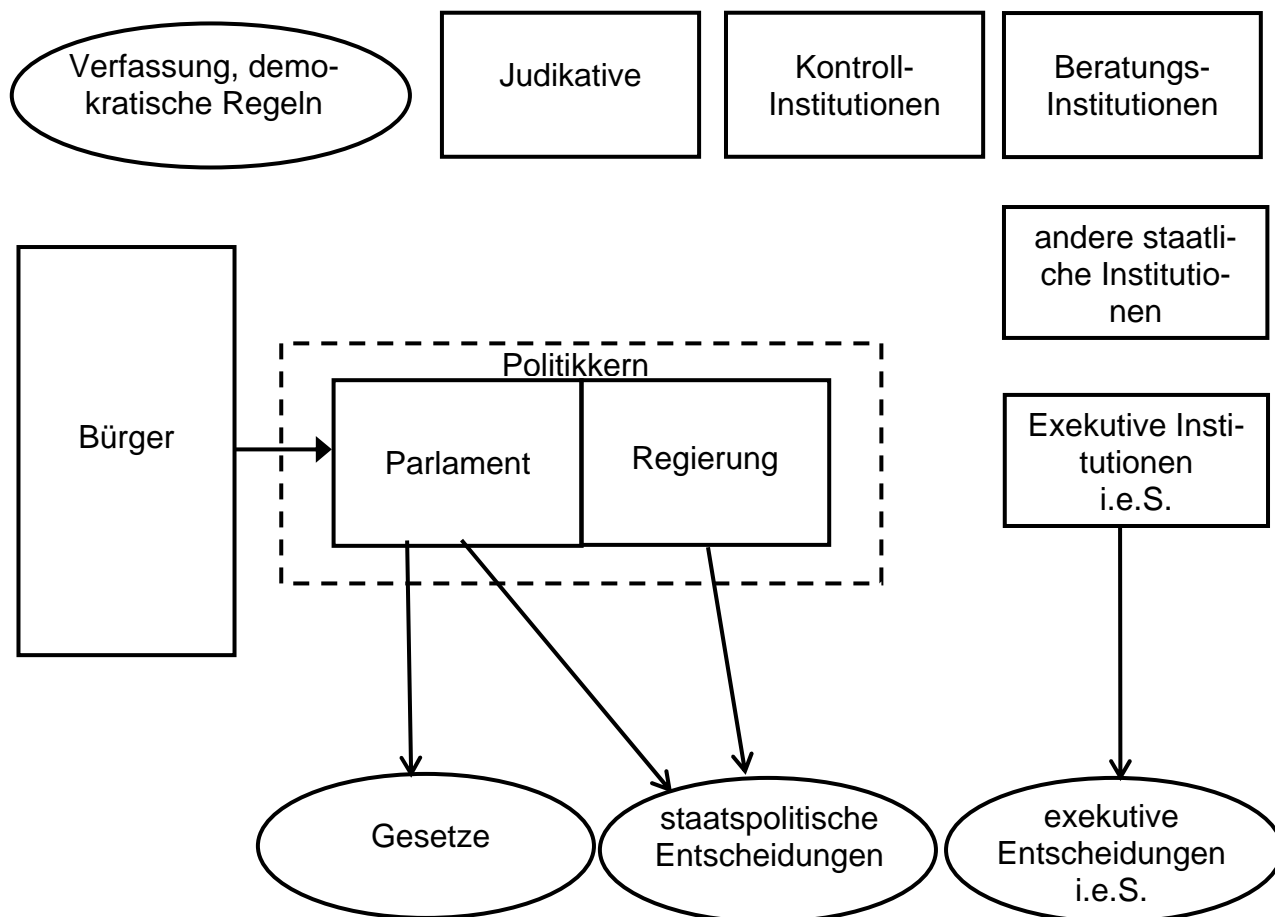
Verfassung, demokratische Regeln

Judikative

Kontroll-Institutionen

Beratungs-Institutionen

andere staatliche Institutionen

Bürger

Politikkern

Parlament

Regierung

Exekutive Institutionen i.e.S.

Gesetze

staatspolitische Entscheidungen

exekutive Entscheidungen i.e.S.